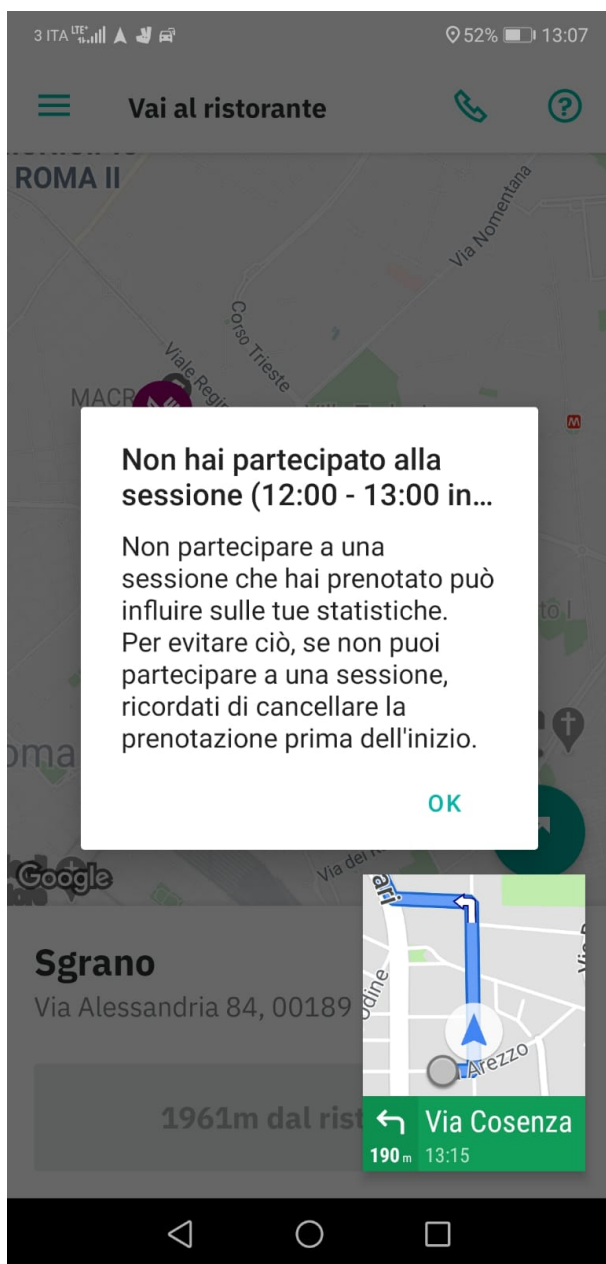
3 ITA LTE 52% 13:07

Vai al ristorante

ROMA II

Via Nomentana

Corso Trieste

Viale Regi

MACR

Non hai partecipato alla sessione (12:00 - 13:00 in...

Non partecipare a una sessione che hai prenotato può influire sulle tue statistiche. Per evitare ciò, se non puoi partecipare a una sessione, ricordati di cancellare la prenotazione prima dell'inizio.

OK

oma

Via dei

Google

Sgrano

Via Alessandria 84, 00189

1961m dal rist

ari

Udine

Arezzo

Via Cosenza

190 m 13:15